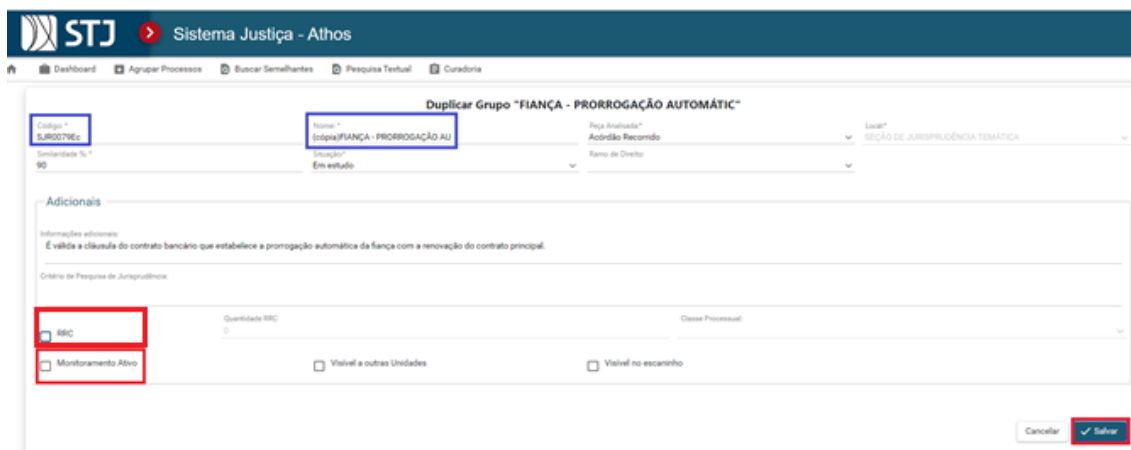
STJ Sistema Justiça - Athos

Dashboard Agrupar Processos Buscar Semelhantes Pesquisa Textual Curadoria

Duplicar Grupo "FIANÇA - PRORROGAÇÃO AUTOMÁTIC"

Código *
SJR0079Ec

Nome *
(cópia)FIANÇA - PRORROGAÇÃO AU

Peça Analisada *
Acórdão Recorrido

Local *
SEÇÃO DE JURISPRUDÊNCIA TEMÁTICA

Similaridade % *
90

Situação *
Em estudo

Ramo do Direito

Adicionais

Informações adicionais
É válida a cláusula do contrato bancário que estabelece a prorrogação automática da fiança com a renovação do contrato principal.

Critério de Pesquisa de Jurisprudência

RRC

Quantidade RRC
0

Classe Processual

Monitoramento Ativo

Visível a outras Unidades

Visível no escaninho

Cancelar

Salvar